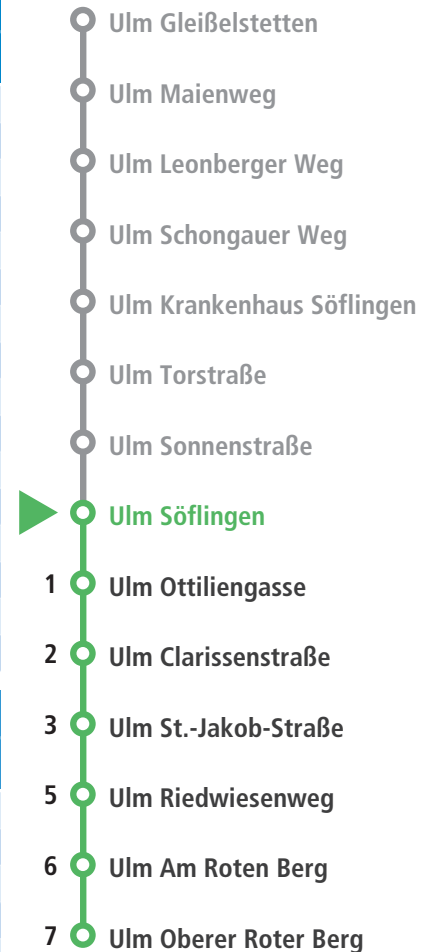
Ulm Gleißelstetten

Ulm Maienweg

Ulm Leonberger Weg

Ulm Schongauer Weg

Ulm Krankenhaus Söflingen

Ulm Torstraße

Ulm Sonnenstraße

Ulm Söflingen

1 Ulm Ottiliengasse

2 Ulm Clarissenstraße

3 Ulm St.-Jakob-Straße

5 Ulm Riedwiesenweg

6 Ulm Am Roten Berg

7 Ulm Oberer Roter Berg